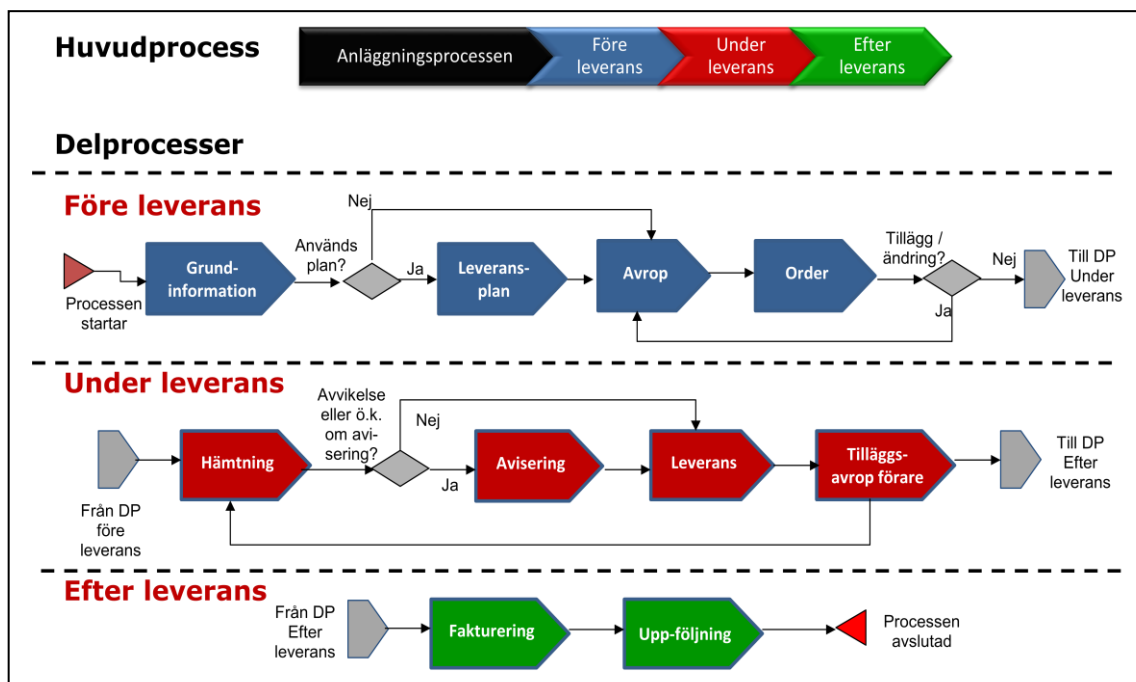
Huvudprocess

Anläggningsprocessen

Före leverans

Under leverans

Efter leverans

Delprocesser

Före leverans

Processen startar

Grund-information

Används plan?

Nej

Ja

Leverans-plan

Avrop

Order

Tillägg / ändring?

Nej

Ja

Till DP Under leverans

Under leverans

Från DP före leverans

Hämtning

Avvikelse eller ö.k. om avi-sering?

Nej

Ja

Avisering

Leverans

Tilläggs-avrop förare

Till DP Efter leverans

Efter leverans

Från DP Efter leverans

Fakturering

Upp-följning

Processen avslutad